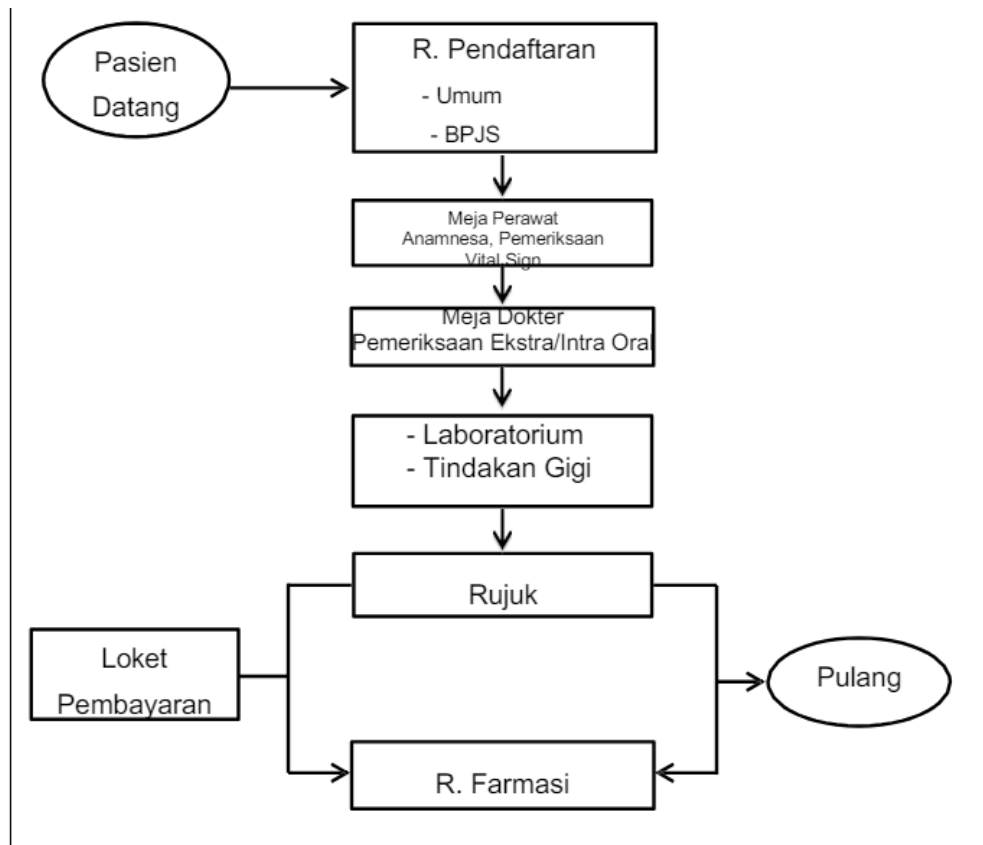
Pasien Datang

R. Pendaftaran
- Umum
- BPJS

Meja Perawat
Anamnesa, Pemeriksaan
Vital Sign

Meja Dokter
Pemeriksaan Ekstra/Intra Oral

- Laboratorium
- Tindakan Gigi

Rujuk

Loket Pembayaran

Pulang

R. Farmasi